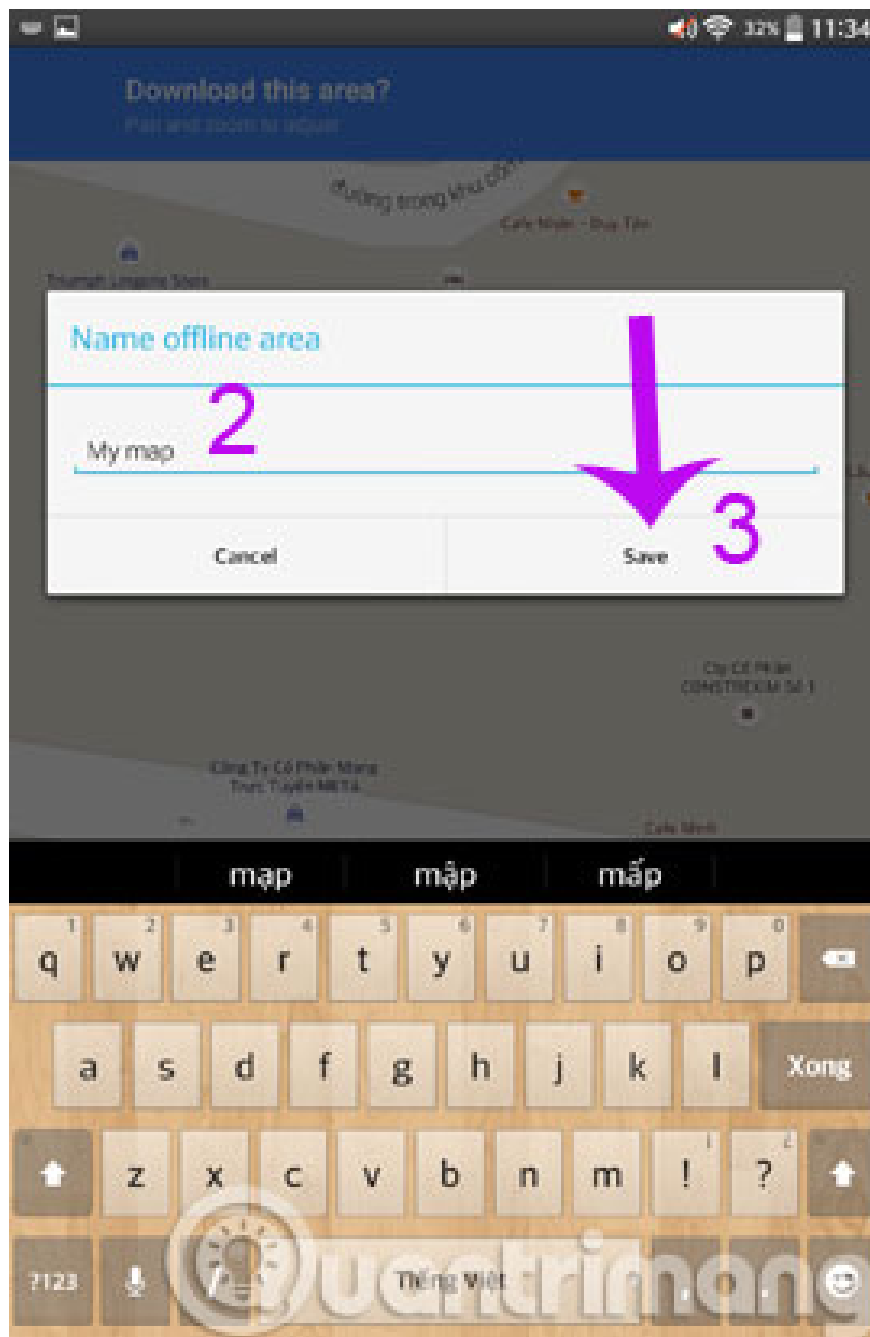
32% 11:34

Download this area?
Pan and zoom to adjust

đường trong khu dân
Cafe Nhân - Duy Tân
Triumph Lingerie Store

Name offline area

2

My map

Cancel

Save

3

Cty Cổ Phần
CONSTRCOM Số 1

Công Ty Cổ Phần Mạng Trực Tuyến META

Cafe Minh

mạp
mập
mấp

1 q
2 w
3 e
4 r
5 t
6 y
7 u
8 i
9 o
0 p

a s d f g h j k l Xong

z x c v b n m ! ?

?123
Tiếng Việt

Quantrimang